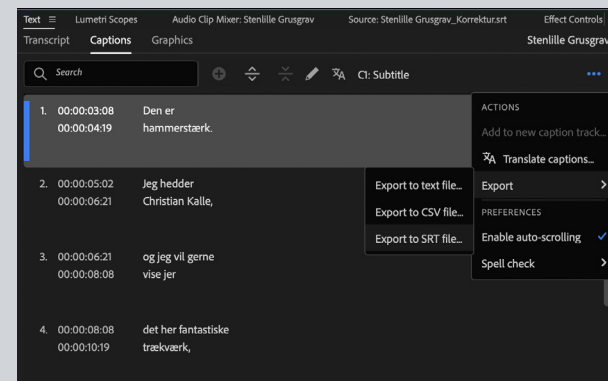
Text ≡ Lumetri Scopes Audio Clip Mixer: Stenlille Grusgrav Source: Stenlille Grusgrav_Korrektur.srt Effect Controls

Transcript Captions Graphics Stenlille Grusgrav

Search

C1: Subtitle

1. 00:00:03:08 00:00:04:19 Den er hammerstærk.

2. 00:00:05:02 00:00:06:21 Jeg hedder Christian Kalle,

3. 00:00:06:21 00:00:08:08 og jeg vil gerne vise jer

4. 00:00:08:08 00:00:10:19 det her fantastiske trækværk,

Export to text file...
Export to CSV file...
Export to SRT file...

ACTIONS
Add to new caption track...
Translate captions...
Export
PREFERENCES
Enable auto-scrolling
Spell check